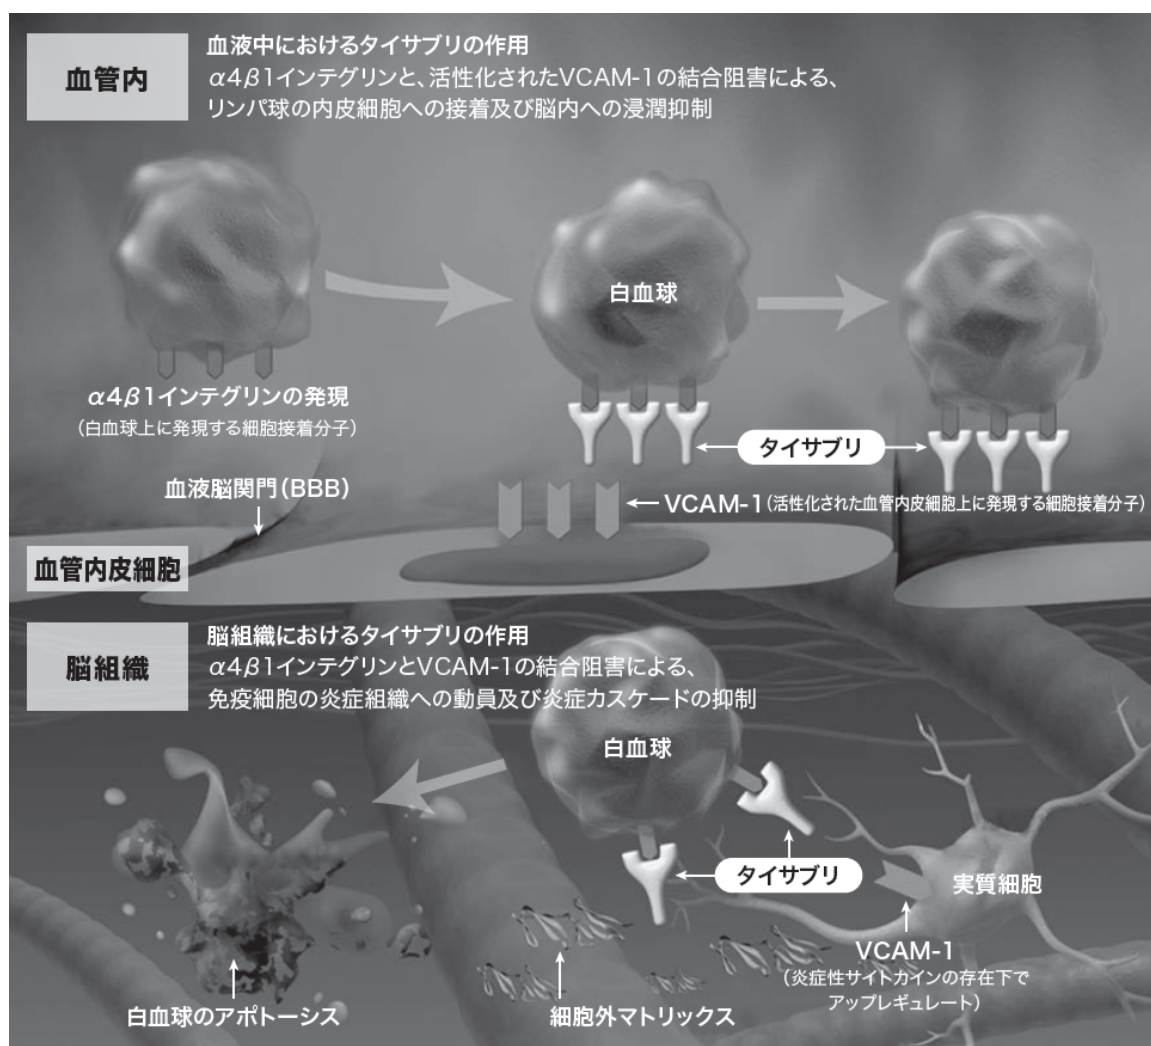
血管内

血液中におけるタイサブリの作用
$\alpha4\beta1$インテグリンと、活性化されたVCAM-1の結合阻害による、リンパ球の内皮細胞への接着及び脳内への浸潤抑制

白血球

$\alpha4\beta1$インテグリンの発現
（白血球上に発現する細胞接着分子）

タイサブリ

血液脳関門（BBB）

VCAM-1（活性化された血管内皮細胞上に発現する細胞接着分子）

血管内皮細胞

脳組織

脳組織におけるタイサブリの作用
$\alpha4\beta1$インテグリンとVCAM-1の結合阻害による、免疫細胞の炎症組織への動員及び炎症カスケードの抑制

白血球

タイサブリ

実質細胞

VCAM-1
（炎症性サイトカインの存在下でアップレギュレート）

白血球のアポトーシス

細胞外マトリックス